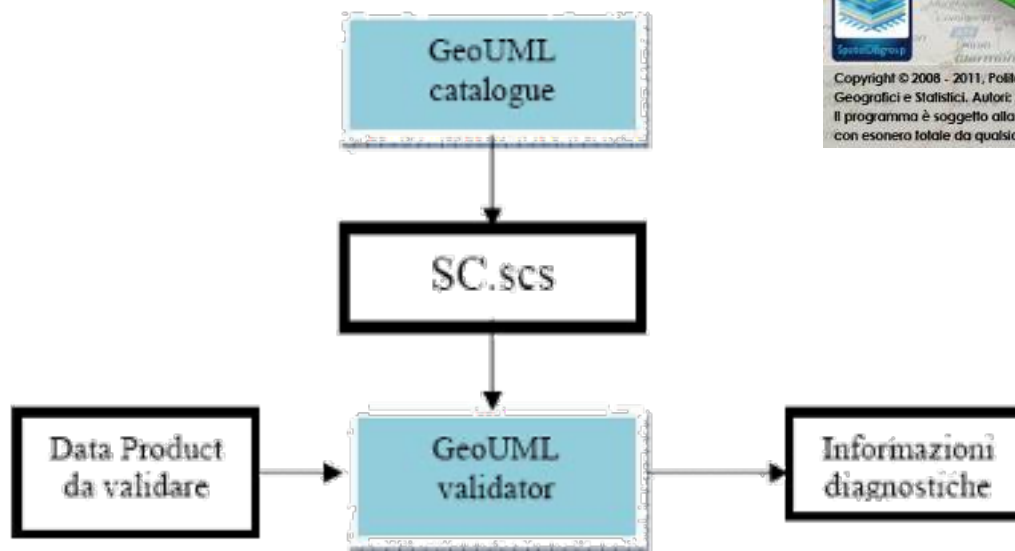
GeoUML catalogue

SC.scs

Data Product da validare

GeoUML validator

Informazioni diagnostiche

SpatialDBgroup

Copyright © 2008 - 2011, Polit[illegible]
Geografici e Statistici. Autori: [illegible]
Il programma è soggetto alla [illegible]
con esonero totale da qualsia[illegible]